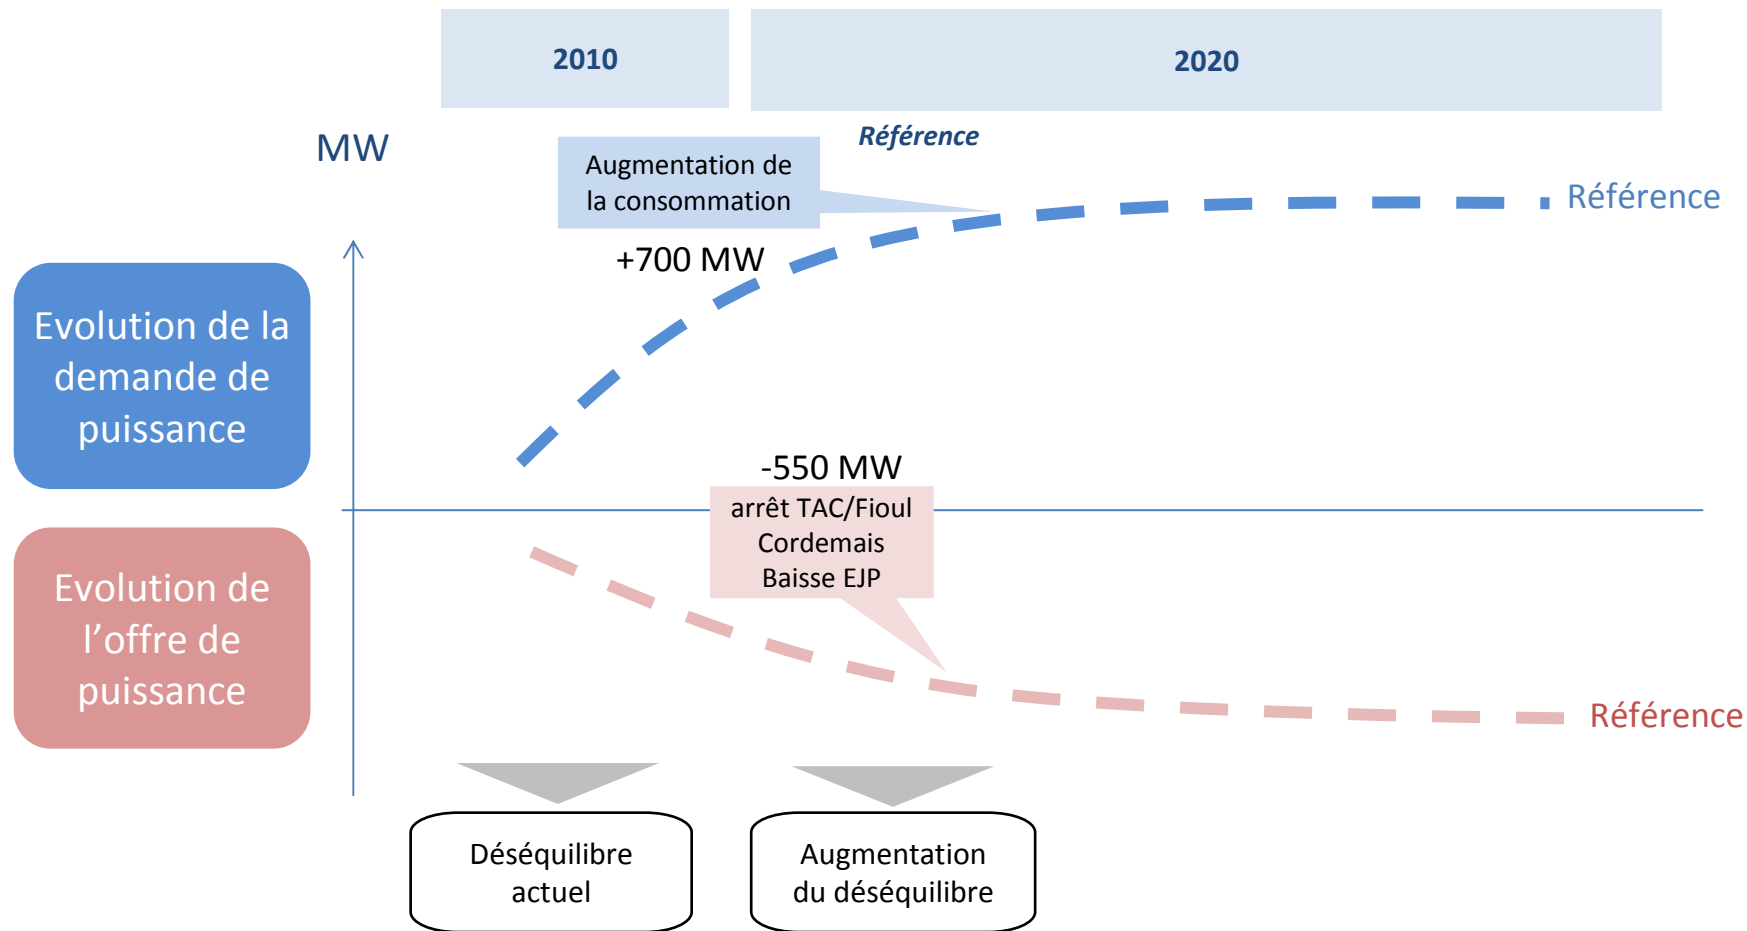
2010

2020

MW

Référence

Augmentation de la consommation

Référence

+700 MW

Evolution de la demande de puissance

-550 MW

arrêt TAC/Fioul Cordemais Baisse EJP

Evolution de l'offre de puissance

Référence

Déséquilibre actuel

Augmentation du déséquilibre